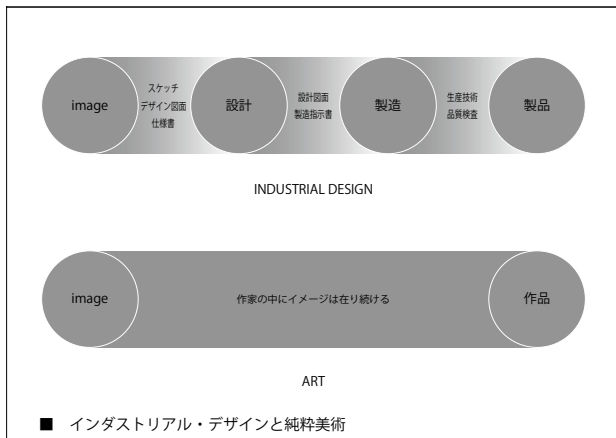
image

スケッチ
デザイン図面
仕様書

設計

設計図面
製造指示書

製造

生産技術
品質検査

製品

INDUSTRIAL DESIGN

image

作家の中にイメージは在り続ける

作品

ART

■ インダストリアル・デザインと純粋美術